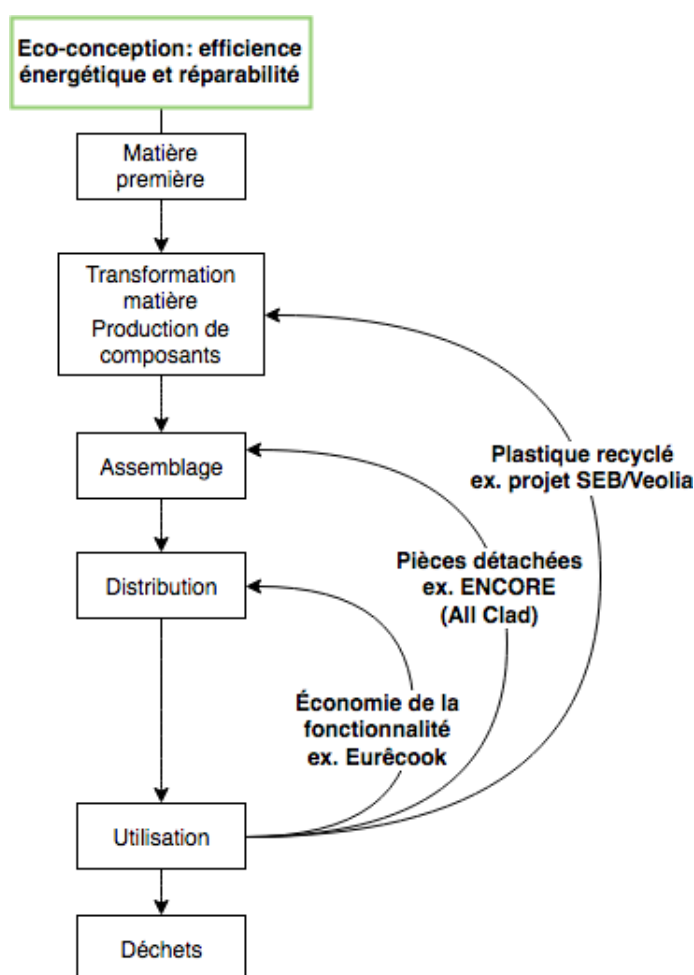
Eco-conception: efficience énergétique et réparabilité

Matière première

Transformation matière Production de composants

Assemblage

Distribution

Utilisation

Déchets

Plastique recyclé ex. projet SEB/Veolia

Pièces détachées ex. ENCORE (All Clad)

Économie de la fonctionnalité ex. Eurêcook